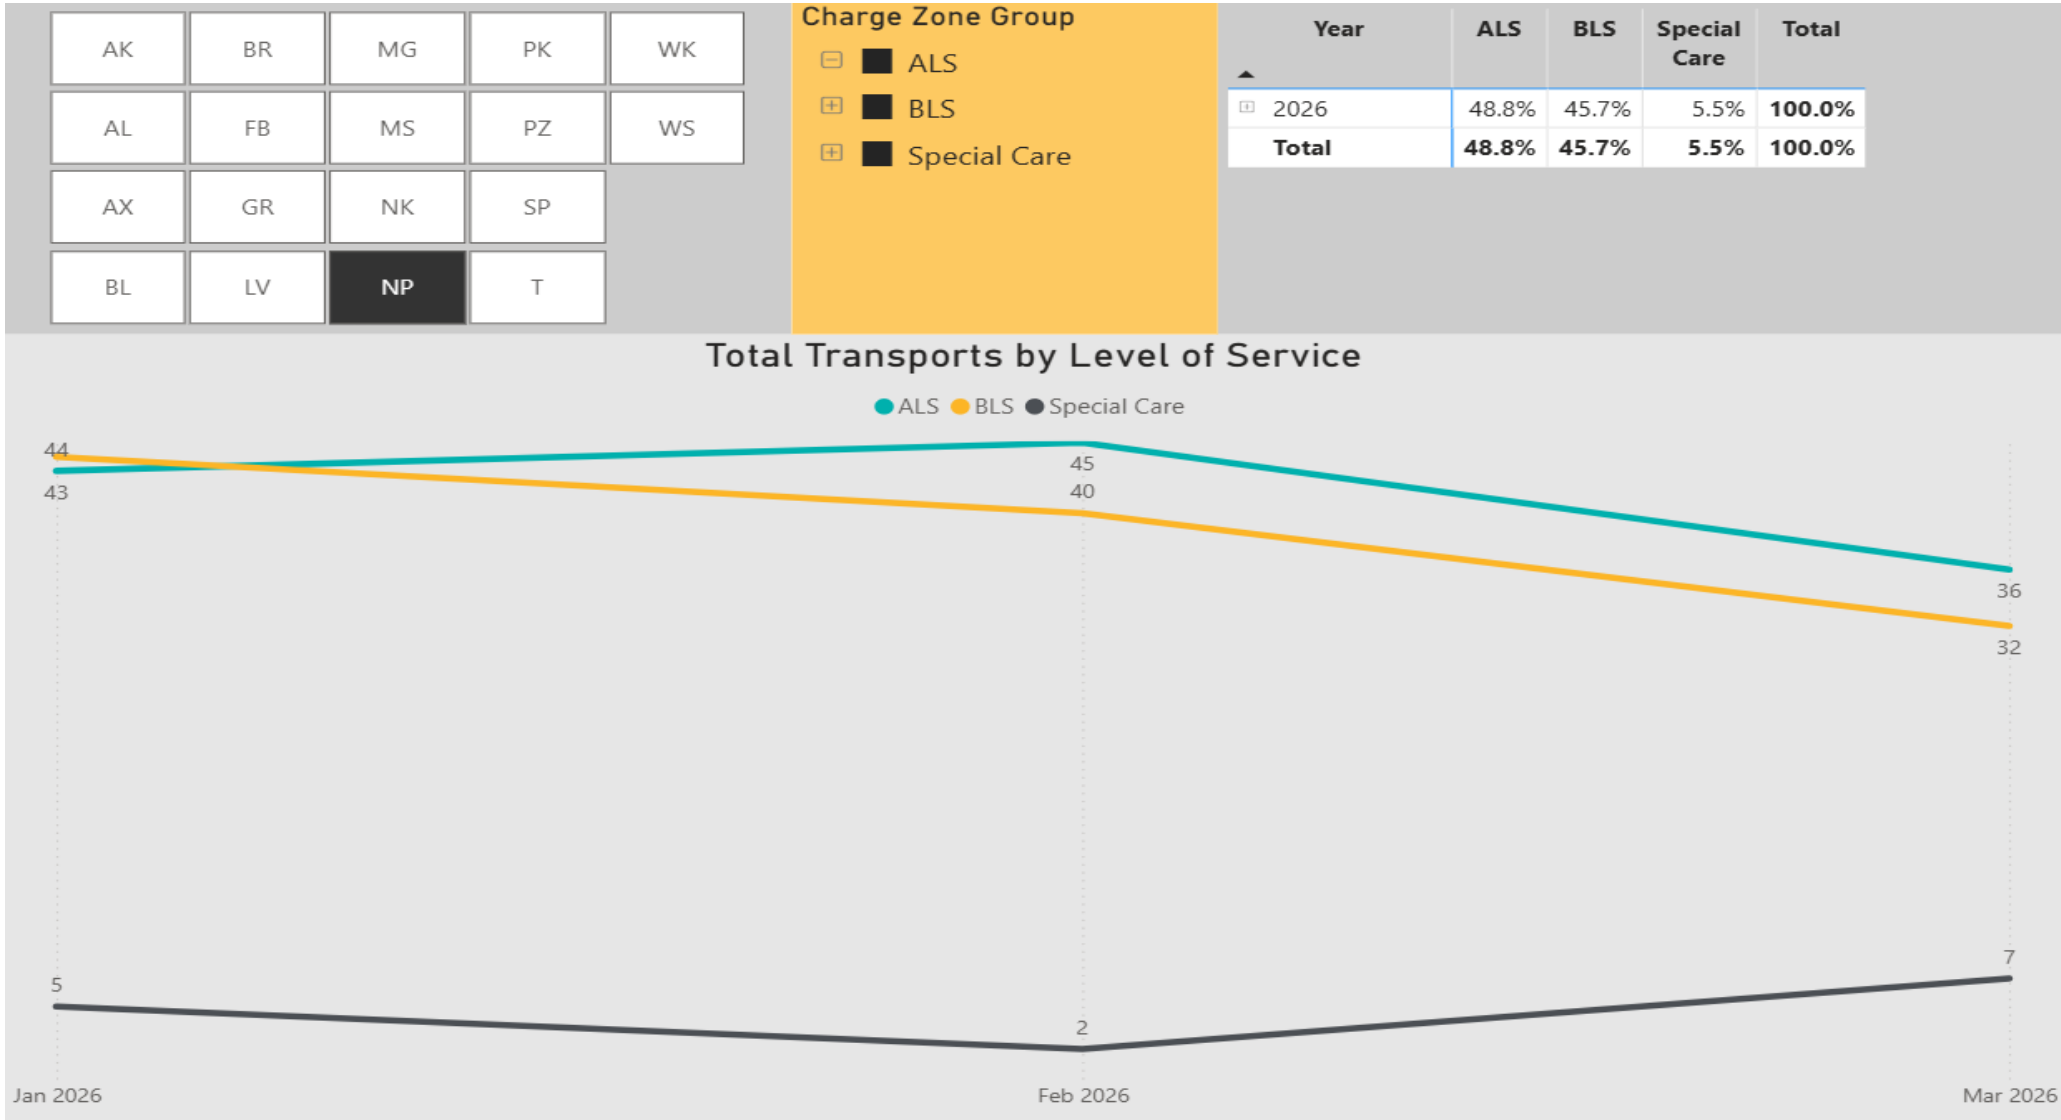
| AK | BR | MG | PK | WK |
|---|---|---|---|---|
| AL | FB | MS | PZ | WS |
| AX | GR | NK | SP | |
| BL | LV | NP | T | |

Charge Zone Group

ALS

BLS

Special Care

| Year | ALS | BLS | Special Care | Total |
|---|---|---|---|---|
| 2026 | 48.8% | 45.7% | 5.5% | 100.0% |
| Total | 48.8% | 45.7% | 5.5% | 100.0% |

Total Transports by Level of Service

ALS BLS Special Care

44
43
45
40
36
32
5
2
7

Jan 2026
Feb 2026
Mar 2026